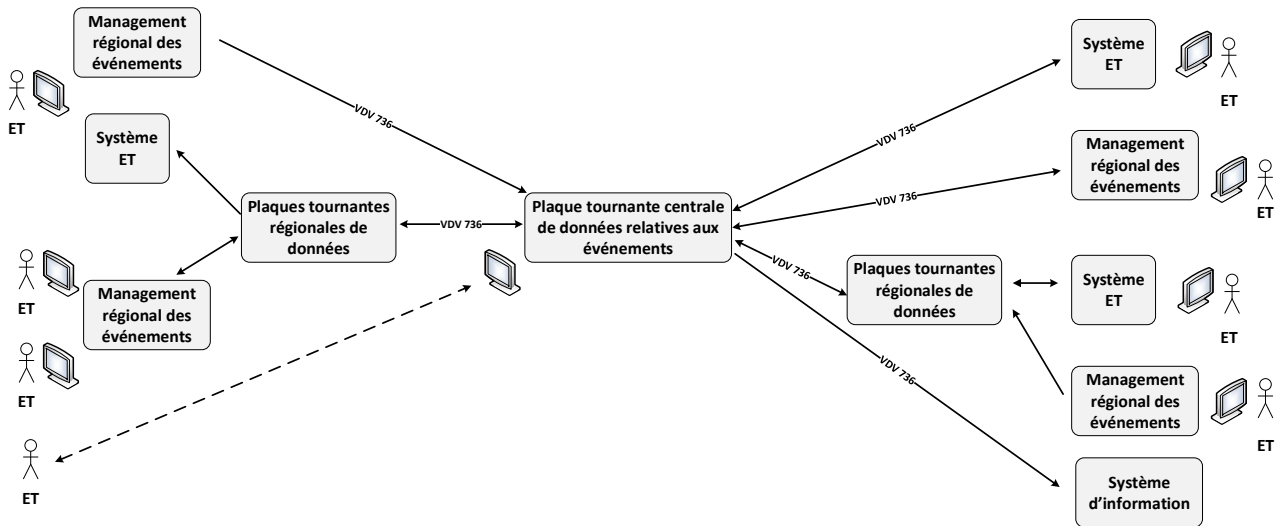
Management régional des événements

ET

VDV 736

Système ET

Plaques tournantes régionales de données

VDV 736

Plaque tournante centrale de données relatives aux événements

ET

Management régional des événements

ET

ET

Système ET

ET

VDV 736

Management régional des événements

VDV 736

ET

VDV 736

Plaques tournantes régionales de données

Système ET

ET

VDV 736

Management régional des événements

ET

Système d'information